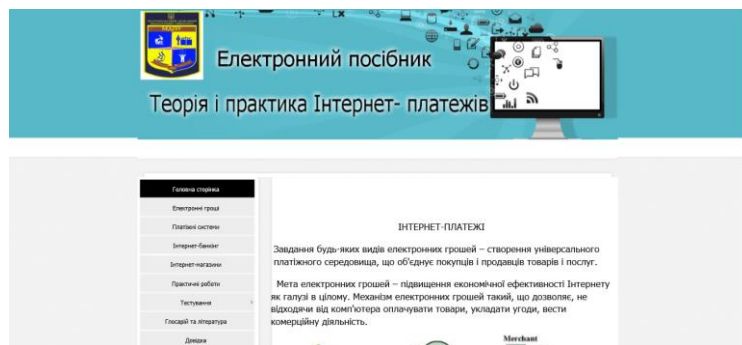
Електронний посібник
Теорія і практика Інтернет- платежів

Головна сторінка
Електронні гроші
Платіжні системи
Інтернет-банкінг
Інтернет-магазини
Практичні роботи
Тестування
Глосарій та література
Довідка

ІНТЕРНЕТ-ПЛАТЕЖІ

Завдання будь-яких видів електронних грошей – створення універсального платіжного середовища, що об'єднує покупців і продавців товарів і послуг.

Мета електронних грошей – підвищення економічної ефективності Інтернету як галузі в цілому. Механізм електронних грошей такий, що дозволяє, не відходячи від комп'ютера оплачувати товари, укладати угоди, вести комерційну діяльність.

Merchant